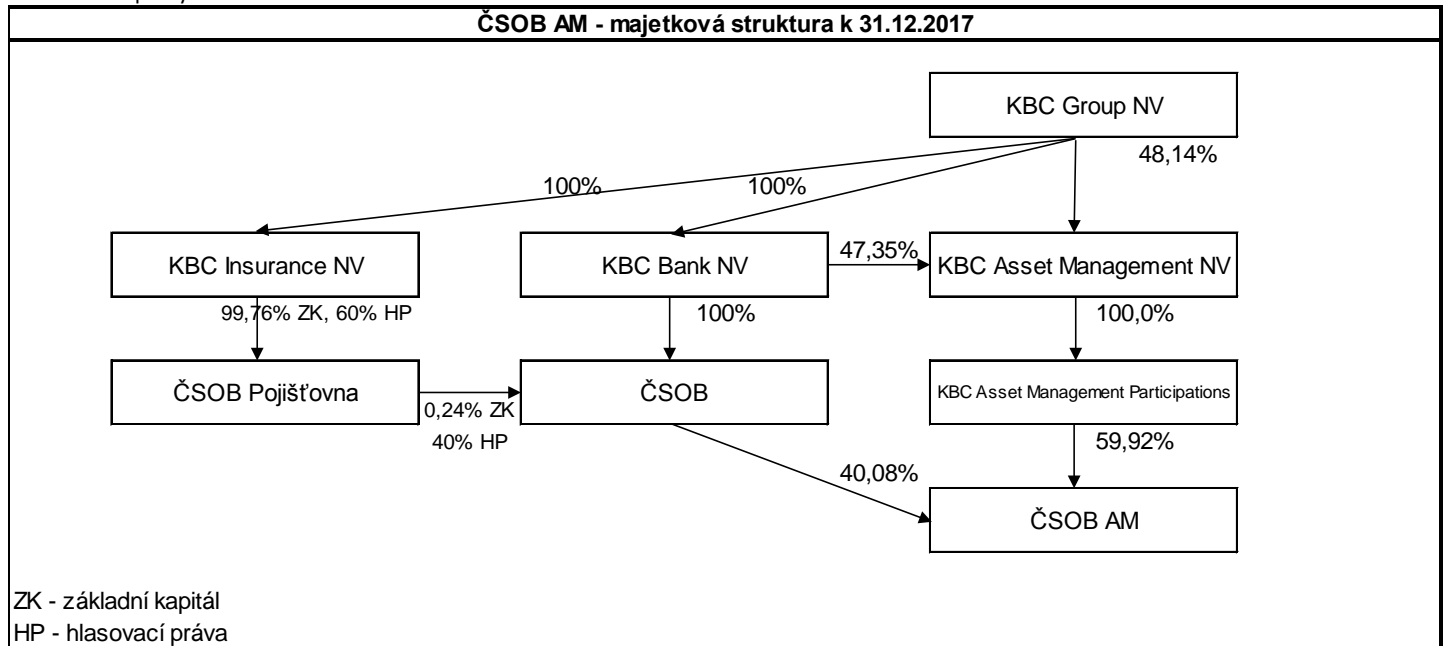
ČSOB AM - majetková struktura k 31.12.2017

KBC Group NV

48,14%

100%

100%

KBC Insurance NV

KBC Bank NV

47,35%

KBC Asset Management NV

99,76% ZK, 60% HP

100%

100,0%

ČSOB Pojišťovna

0,24% ZK

40% HP

ČSOB

KBC Asset Management Participations

59,92%

40,08%

ČSOB AM

ZK - základní kapitál
HP - hlasovací práva